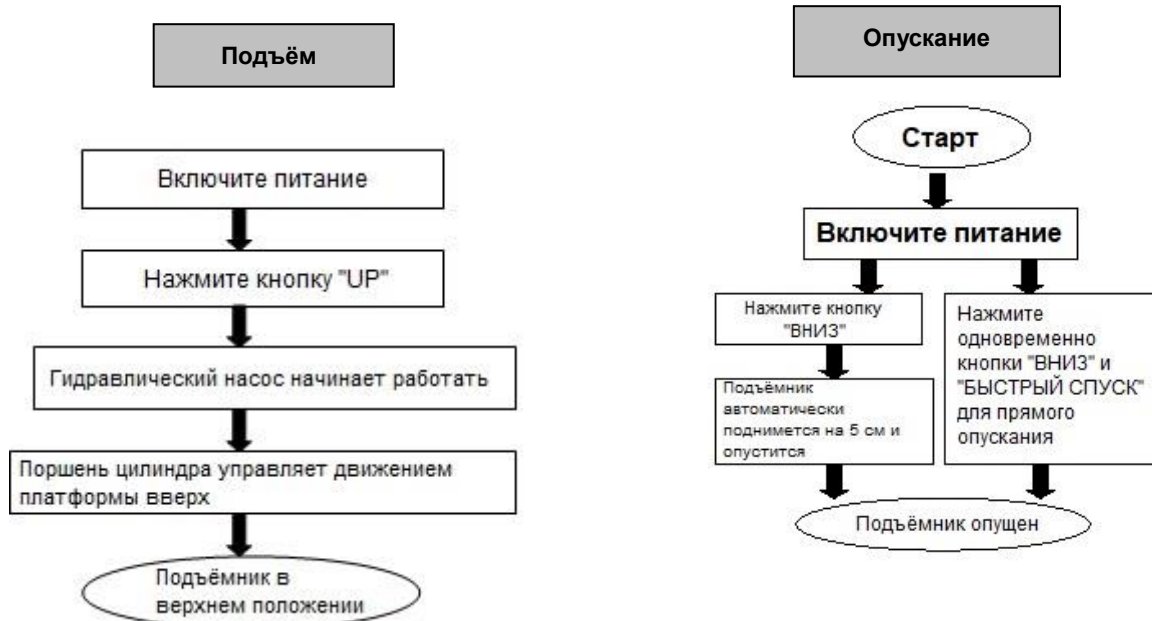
Подъём

Включите питание

Нажмите кнопку "UP"

Гидравлический насос начинает работать

Поршень цилиндра управляет движением платформы вверх

Подъёмник в верхнем положении

Опускание

Старт

Включите питание

Нажмите кнопку "ВНИЗ"

Подъёмник автоматически поднимется на 5 см и опустится

Нажмите одновременно кнопки "ВНИЗ" и "БЫСТРЫЙ СПУСК" для прямого опускания

Подъёмник опущен